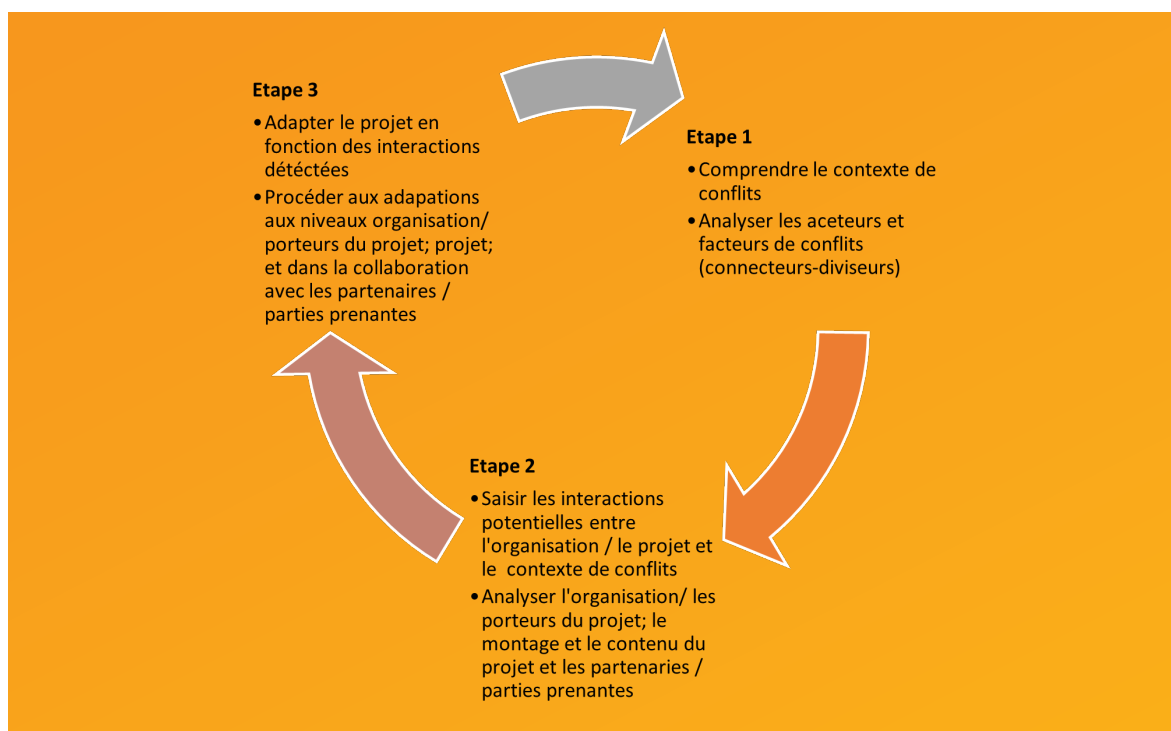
Etape 3

• Adapter le projet en fonction des interactions détéctées

• Procéder aux adapations aux niveaux organisation/ porteurs du projet; projet; et dans la collaboration avec les partenaires / parties prenantes

Etape 1

• Comprendre le contexte de conflits

• Analyser les aceteurs et facteurs de conflits (connecteurs-diviseurs)

Etape 2

• Saisir les interactions potentielles entre l'organisation / le projet et le contexte de conflits

• Analyser l'organisation/ les porteurs du projet; le montage et le contenu du projet et les partenaries / parties prenantes